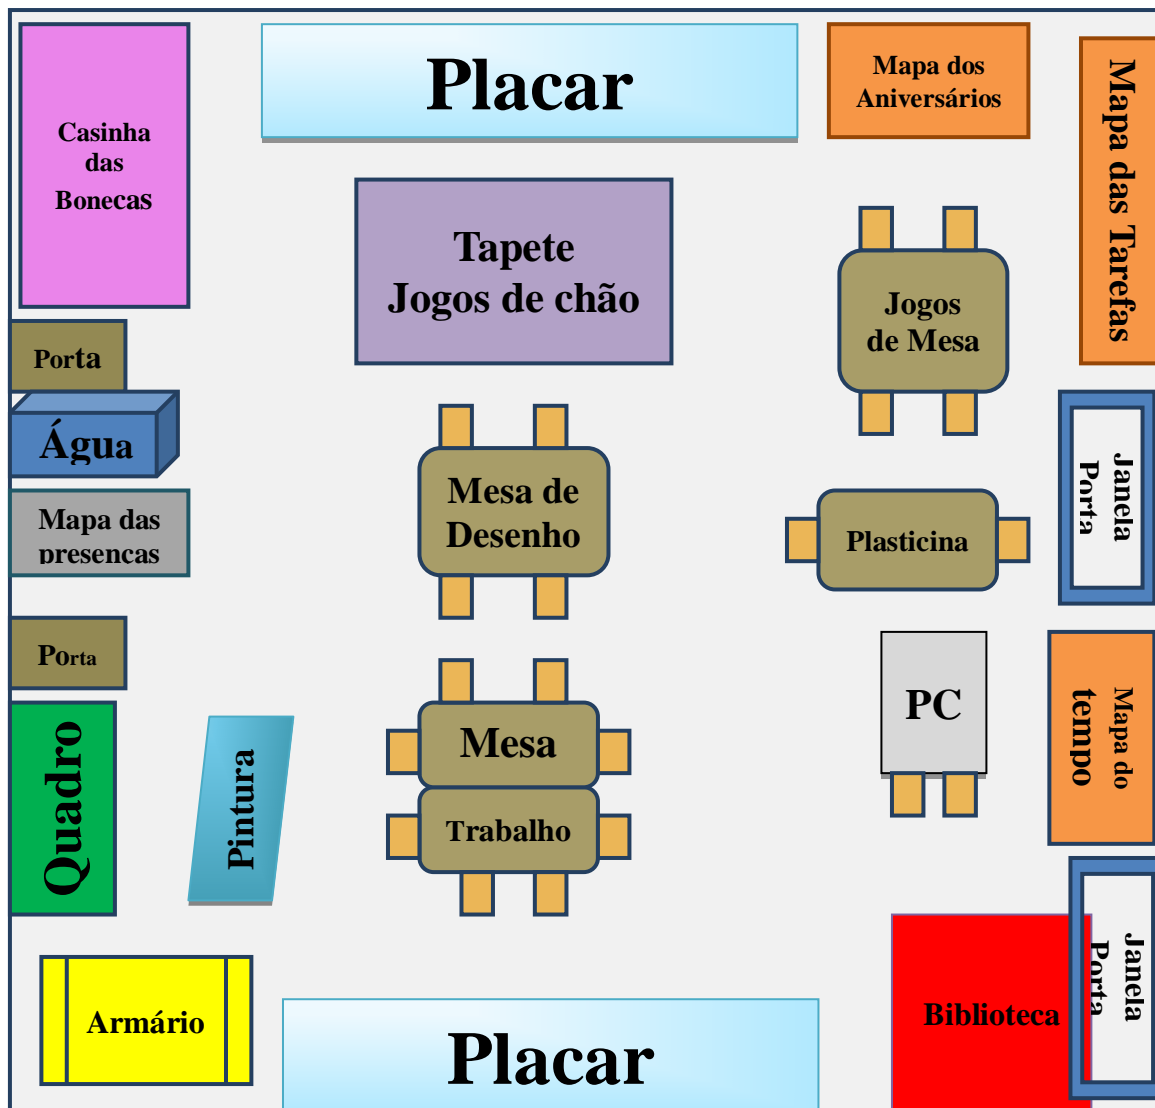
Casinha das Bonecas

Placar

Mapa dos Aniversários

Mapa das Tarefas

Tapete Jogos de chão

Jogos de Mesa

Porta

Água

Mapa das presencas

Mesa de Desenho

Plasticina

Janela Porta

Porta

Quadro

Pintura

Mesa

Trabalho

PC

Mapa do tempo

Armário

Placar

Biblioteca

Janela Porta